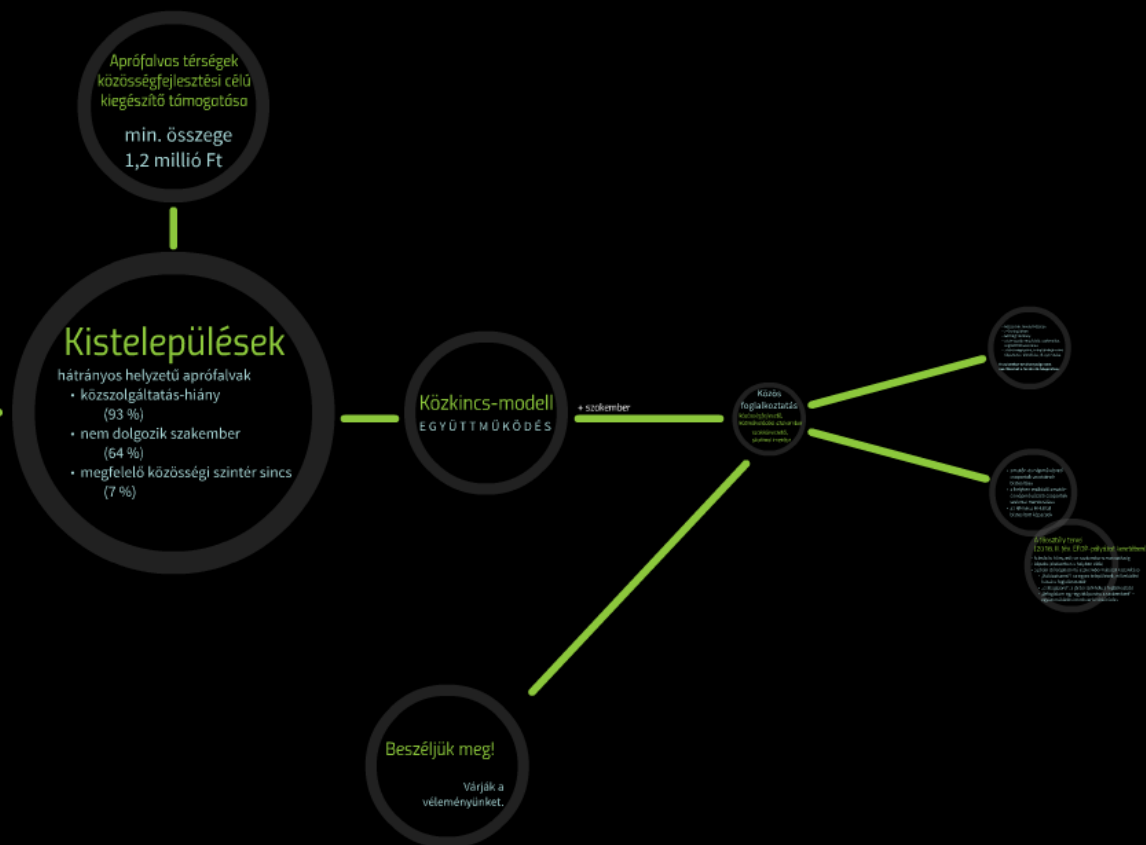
Aprófalvas térségek közösségfejlesztési célú kiegészítő támogatása

min. összege
1,2 millió Ft

Kistelepülések

hátrányos helyzetű aprófalvak

• közszolgáltatás-hiány (93 %)
• nem dolgozik szakember (64 %)
• megfelelő közösségi szintér sincs (7 %)

Közkincs-modell
EGYÜTTMŰKÖDÉS

+ szakember

Közös foglalkoztatás
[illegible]

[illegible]

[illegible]

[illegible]

Beszéljük meg!

Várják a véleményünket.